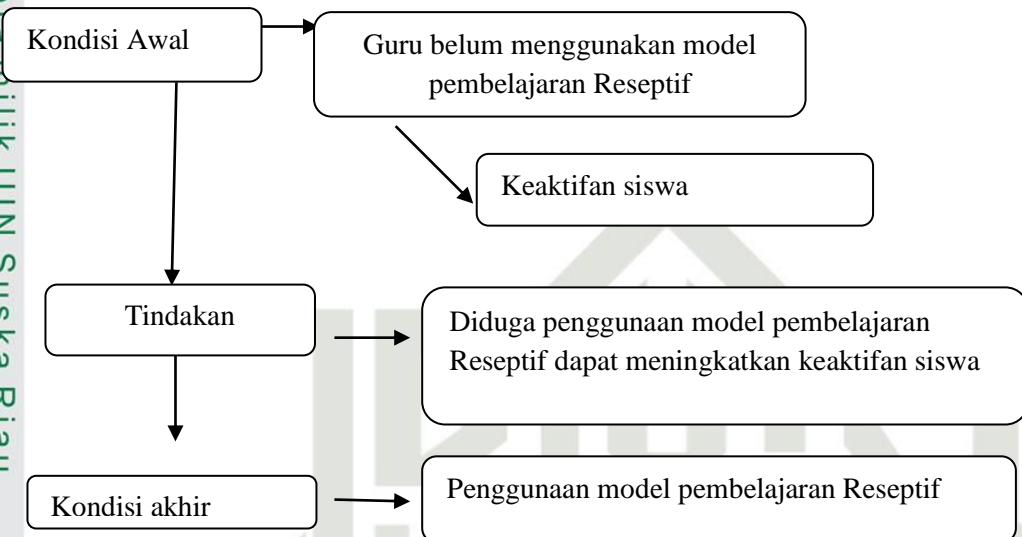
Kondisi Awal

Guru belum menggunakan model pembelajaran Reseptif

Keaktifan siswa

Tindakan

Diduga penggunaan model pembelajaran Reseptif dapat meningkatkan keaktifan siswa

Kondisi akhir

Penggunaan model pembelajaran Reseptif

ilik UIN Suska Riau